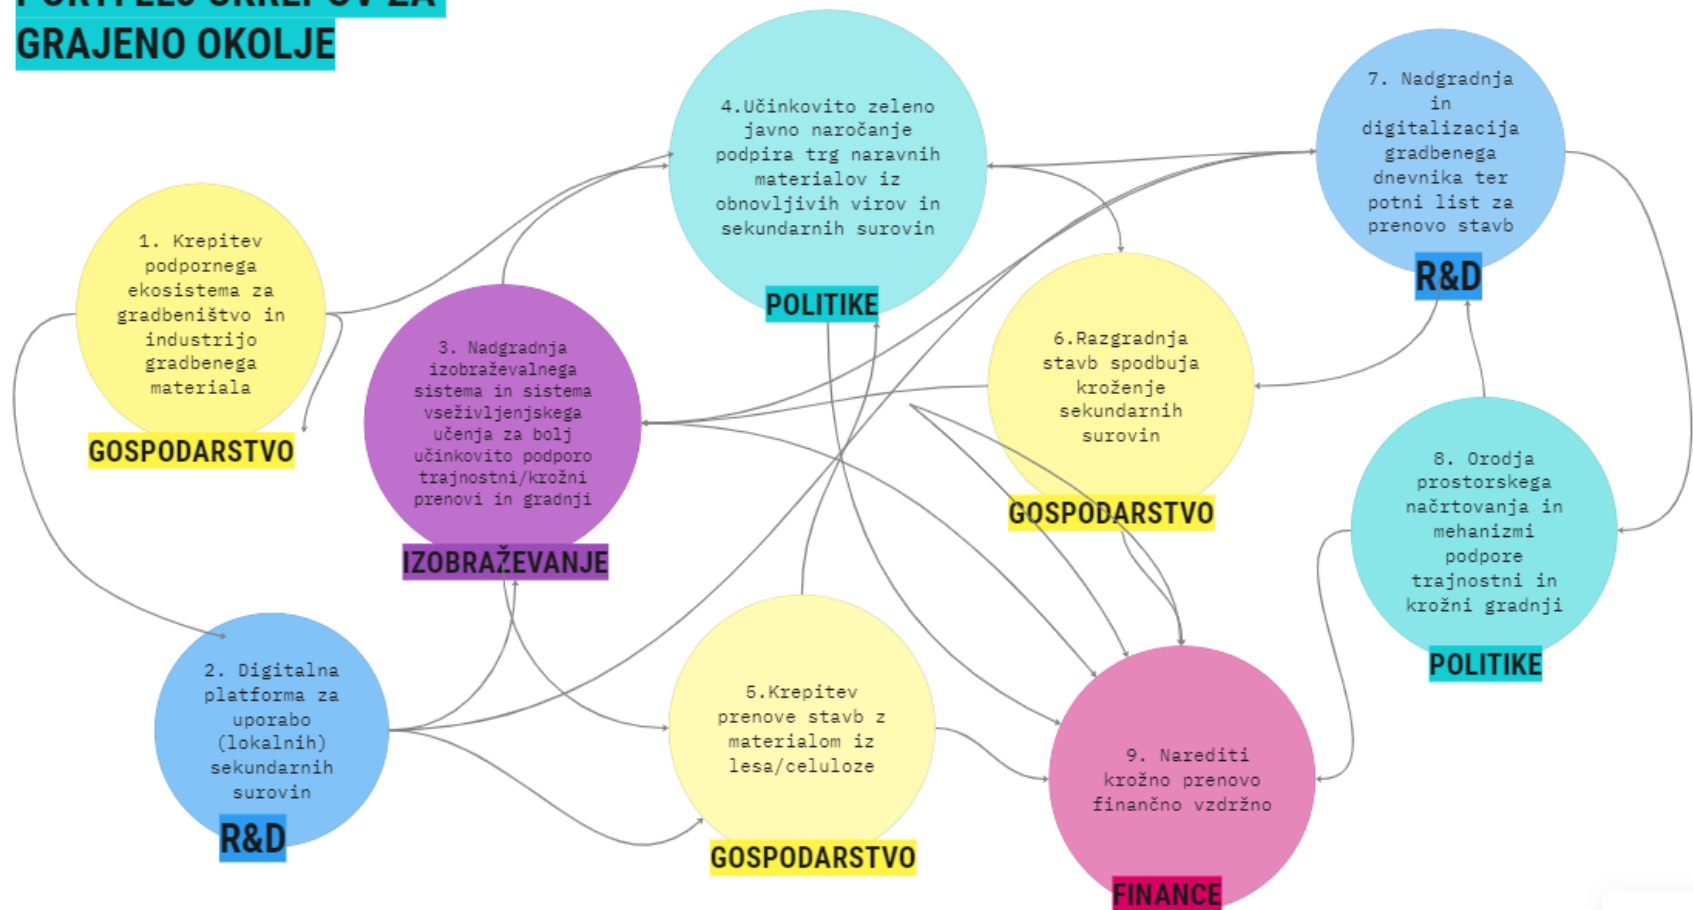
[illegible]
GRAJENO OKOLJE

1. Krepitev podpornega ekosistema za gradbeništvo in industrijo gradbenega materiala
GOSPODARSTVO

3. Nadgradnja izobraževalnega sistema in sistema vseživljenjskega učenja za bolj učinkovito podporo trajnostni/krožni prenovi in gradnji
IZOBRAŽEVANJE

4.Učinkovito zeleno javno naročanje podpira trg naravnih materialov iz obnovljivih virov in sekundarnih surovin
POLITIKE

7. Nadgradnja in digitalizacija gradbenega dnevnika ter potni list za prenovo stavb
R&D

6.Razgradnja stavb spodbuja kroženje sekundarnih surovin
GOSPODARSTVO

8. Orodja prostorskega načrtovanja in mehanizmi podpore trajnostni in krožni gradnji
POLITIKE

2. Digitalna platforma za uporabo (lokalnih) sekundarnih surovin
R&D

5.Krepitev prenove stavb z materialom iz lesa/celuloze
GOSPODARSTVO

9. Narediti krožno prenovo finančno vzdržno
FINANCE